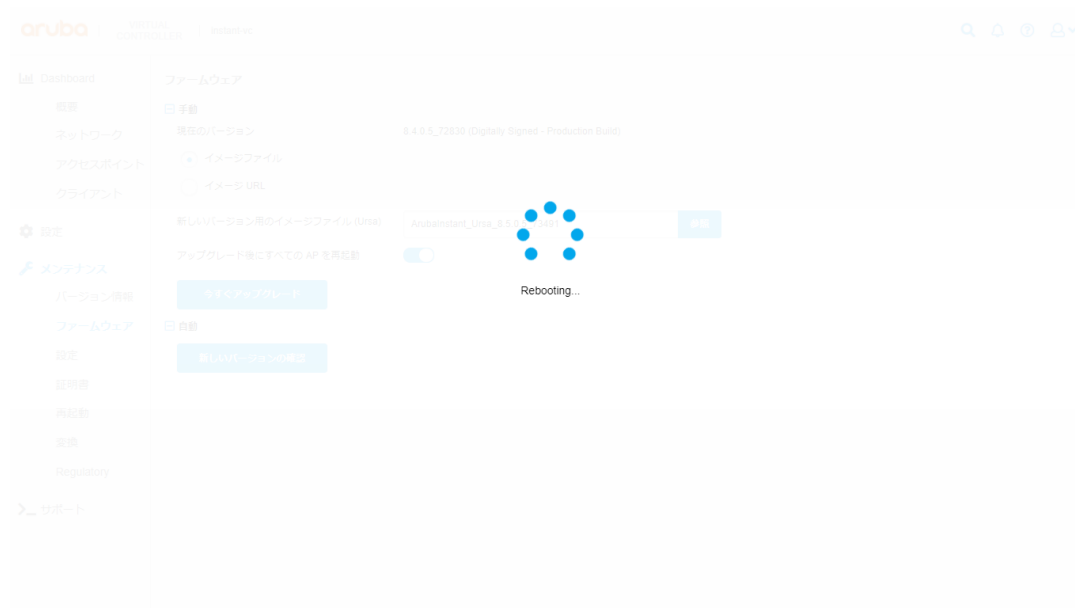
aruba VIRTUAL CONTROLLER testwlc

Dashboard
概要
ネットワーク
アクセスポイント
クライアント
設定
メンテナンス
バージョン情報
ファームウェア
設定
証明書
再起動
変換
Regulatory
サポート

ファームウェア
手動
現在のバージョン 8.4.0.5_72830 (Digitally Signed - Production Build)
イメージファイル
イメージ URL
新しいバージョン用のイメージファイル (Ursa) ArubaInstant_Ursa_8.4.0.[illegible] 参照
アップグレード後にすべての AP を再起動
今すぐアップグレード
自動
新しいバージョンの確認

Rebooting...